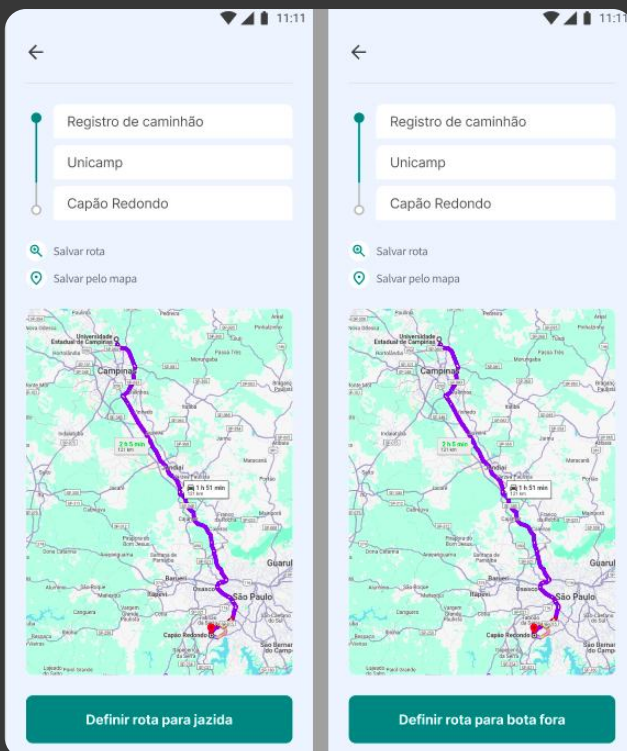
11:11

←

Registro de caminhão

Unicamp

Capão Redondo

Salvar rota

Salvar pelo mapa

Universidade Estadual de Campinas

Campinas

2 h 5 min

1 h 51 min

Jundiaí

Barueri

Osasco

São Paulo

Guarulhos

Capão Redondo

Definir rota para jazida

11:11

←

Registro de caminhão

Unicamp

Capão Redondo

Salvar rota

Salvar pelo mapa

Universidade Estadual de Campinas

Campinas

2 h 5 min

1 h 51 min

Jundiaí

Barueri

Osasco

São Paulo

Guarulhos

Capão Redondo

Definir rota para bota fora